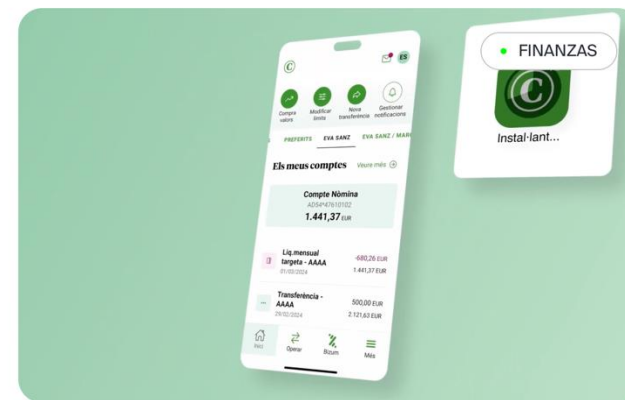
FINANZAS

Instal·lant...

ES

Compra valors

Modificar límits

Nova transferència

Gestionar notificacions

PREFERITS

EVA SANZ

EVA SANZ / MAR

Els meus comptes

Veure més

Compte Nòmina

AD54*47610102

1.441,37 EUR

Liq.mensual targeta - AAAA

01/03/2024

-680,26 EUR

1.441,37 EUR

Transferència - AAAA

29/02/2024

500,00 EUR

2.121,63 EUR

Inici

Operar

Bizum

Més